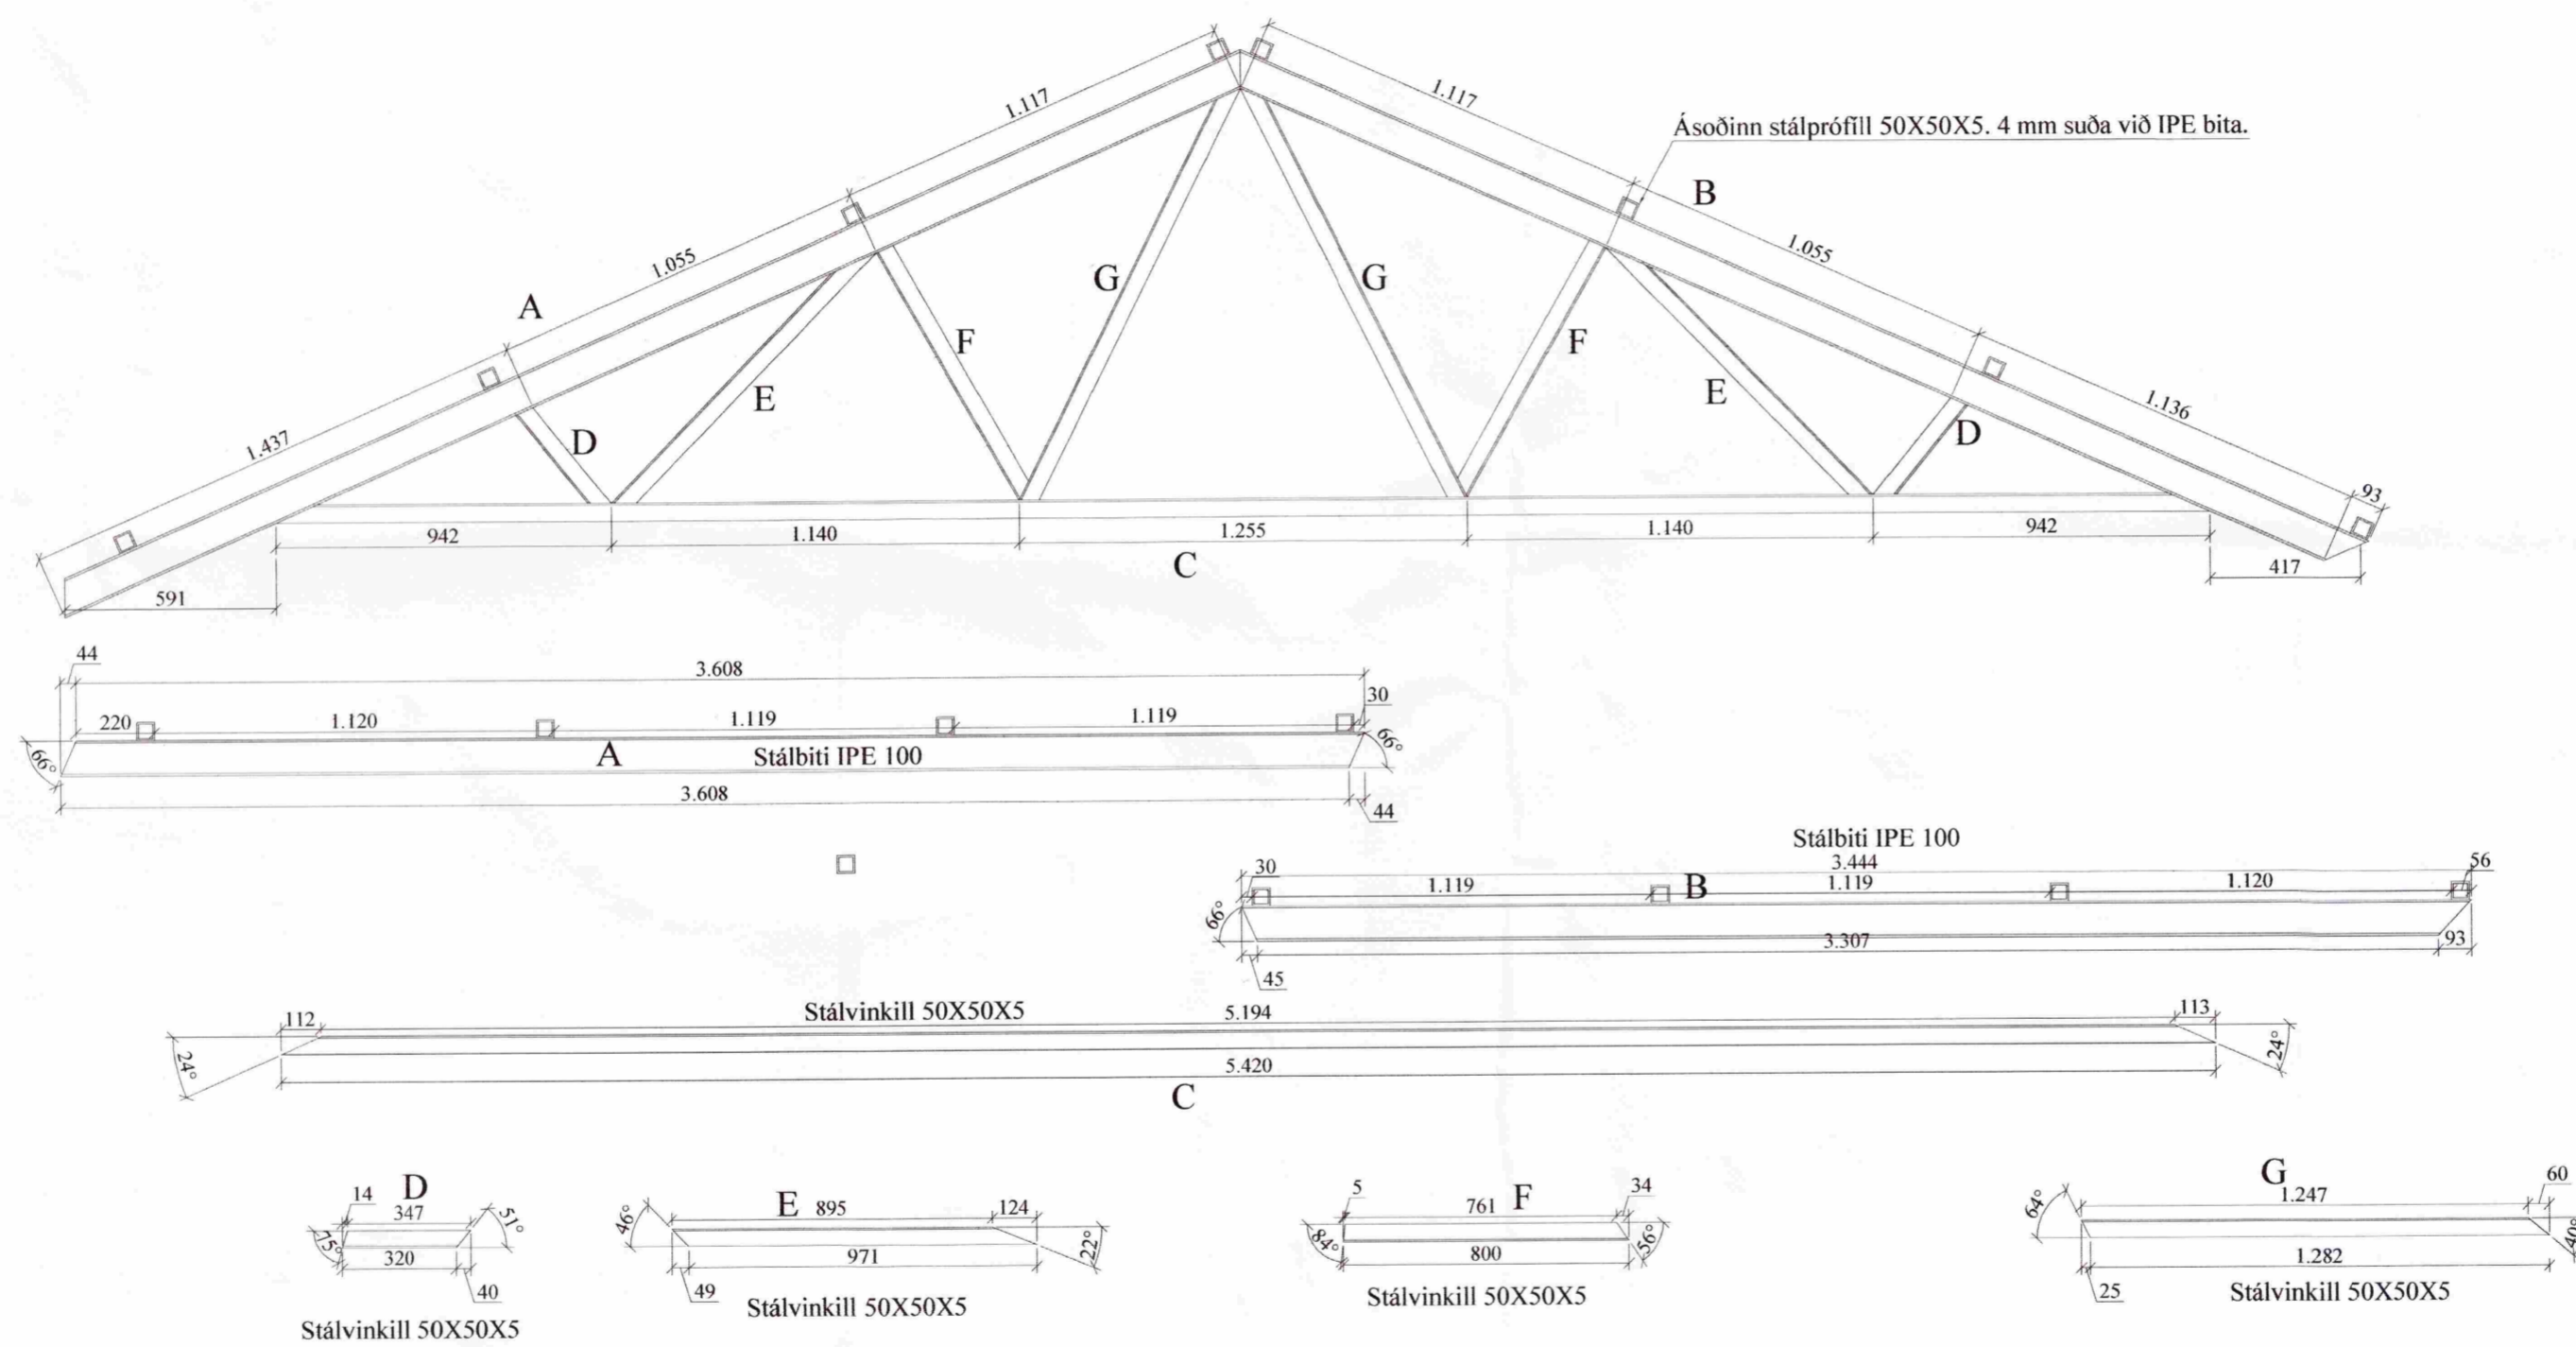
1.117
1.117
Ásoðinn stálprófill 50X50X5. 4 mm suða við IPE bita.
B
1.055
1.055
A
G
G
F
F
E
E
1.437
D
D
1.136
93
942
1.140
1.255
1.140
942
C
417
591

44
3.608
30
220
1.120
1.119
1.119
66°
A
Stálbiti IPE 100
66°
3.608
44

Stálbiti IPE 100
30
3.444
56
1.119
B
1.119
1.120
66°
3.307
93
45

112
Stálvinkill 50X50X5
5.194
113
24°
24°
5.420
C

14
D
347
51°
75°
320
40
Stálvinkill 50X50X5

46°
E
895
124
971
22°
49
Stálvinkill 50X50X5

5
761
F
34
84°
800
56°
Stálvinkill 50X50X5

G
64°
1.247
60
1.282
40°
25
Stálvinkill 50X50X5